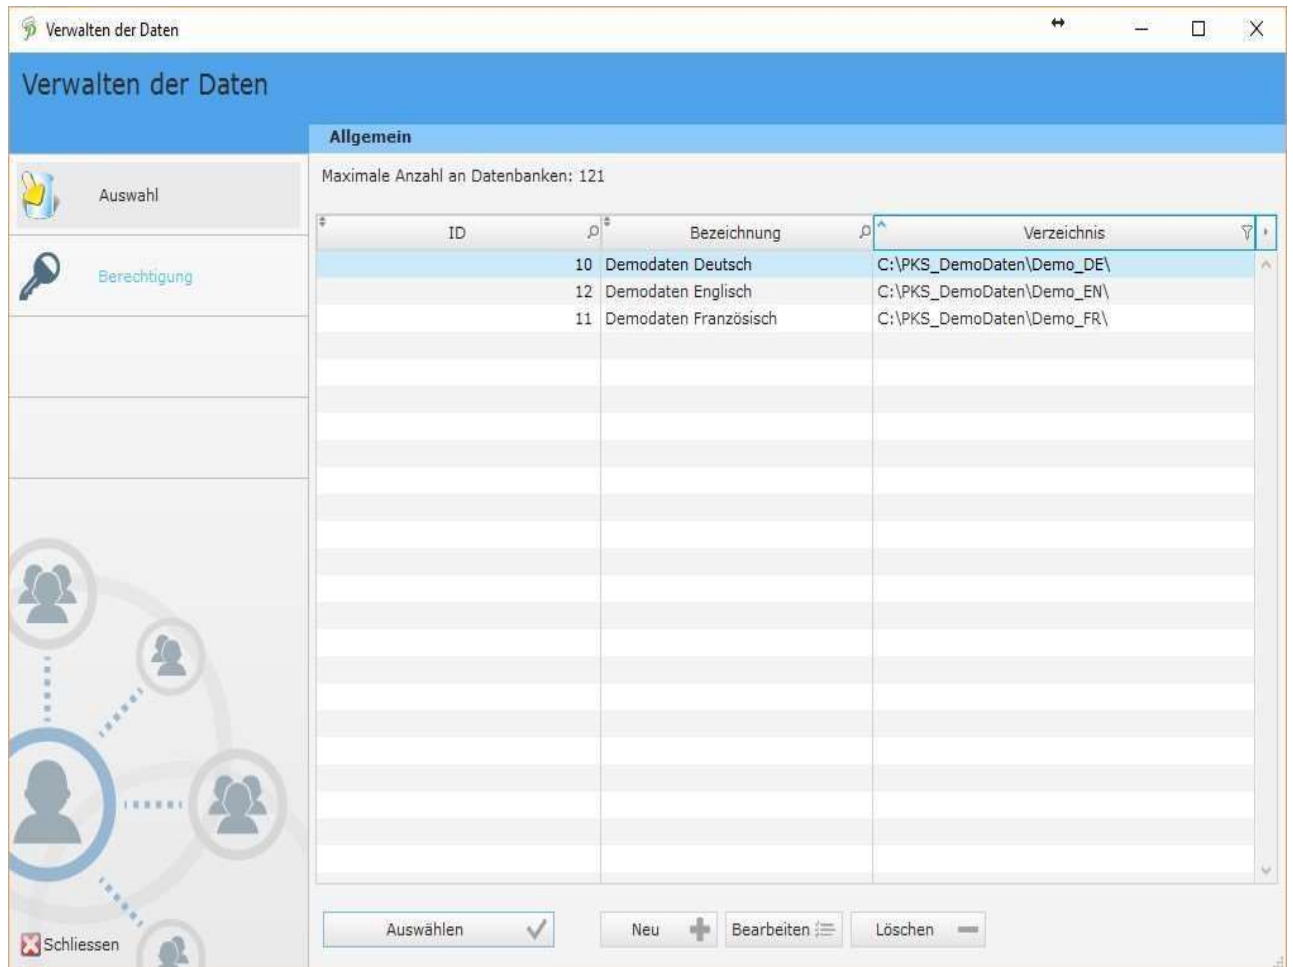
Verwalten der Daten

Verwalten der Daten

Auswahl

Berechtigung

Allgemein

Maximale Anzahl an Datenbanken: 121

| ID | Bezeichnung | Verzeichnis |
|---|---|---|
| 10 | Demodaten Deutsch | C:\PKS_DemoDaten\Demo_DE\ |
| 12 | Demodaten Englisch | C:\PKS_DemoDaten\Demo_EN\ |
| 11 | Demodaten Französisch | C:\PKS_DemoDaten\Demo_FR\ |

Schliessen

Auswählen

Neu

Bearbeiten

Löschen